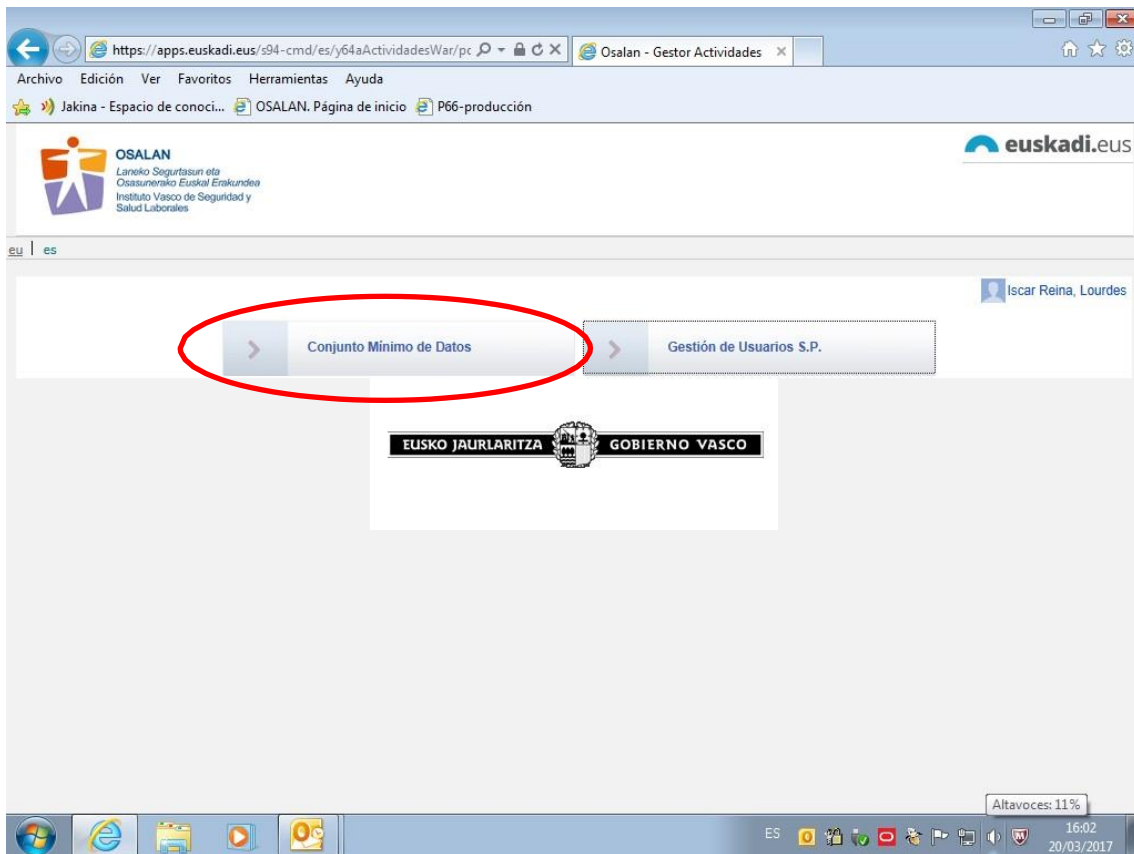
https://apps.euskadi.eus/s94-cmd/es/y64aActividadesWar/pc

Osalan - Gestor Actividades

Archivo Edición Ver Favoritos Herramientas Ayuda

Jakina - Espacio de conoci... OSALAN. Página de inicio P66-producción

OSALAN
Laneko Segurtasun eta Osasunerako Euskal Erakundea
Instituto Vasco de Seguridad y Salud Laborales

euskadi.eus

eu | es

Iscar Reina, Lourdes

Conjunto Mínimo de Datos

Gestión de Usuarios S.P.

EUSKO JAURLARITZA GOBIERNO VASCO

Altavoces: 11%

ES

16:02
20/03/2017